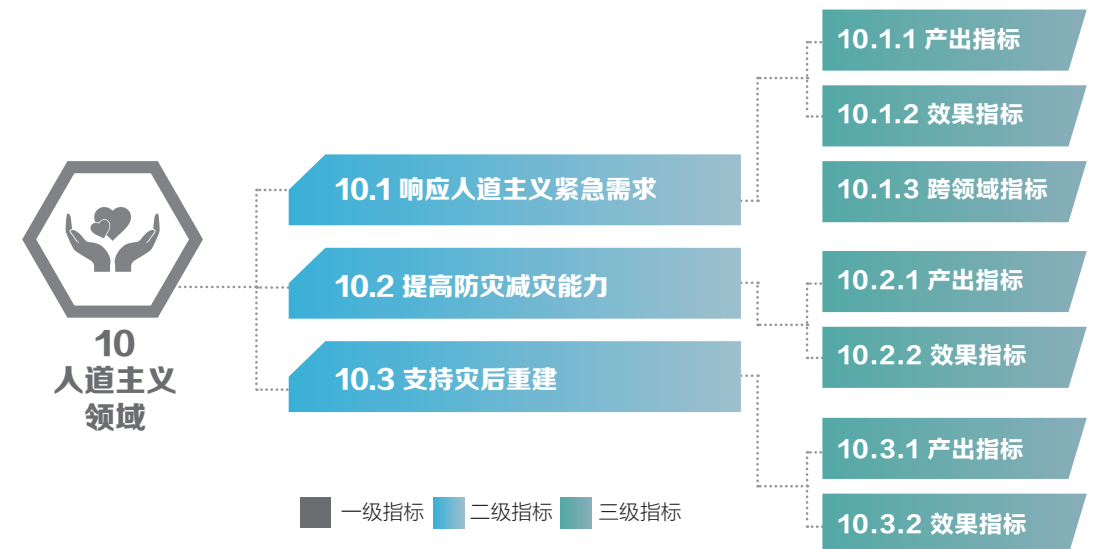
10
人道主义
领域

10.1 响应人道主义紧急需求

10.1.1 产出指标

10.1.2 效果指标

10.1.3 跨领域指标

10.2 提高防灾减灾能力

10.2.1 产出指标

10.2.2 效果指标

10.3 支持灾后重建

10.3.1 产出指标

10.3.2 效果指标

一级指标 二级指标 三级指标